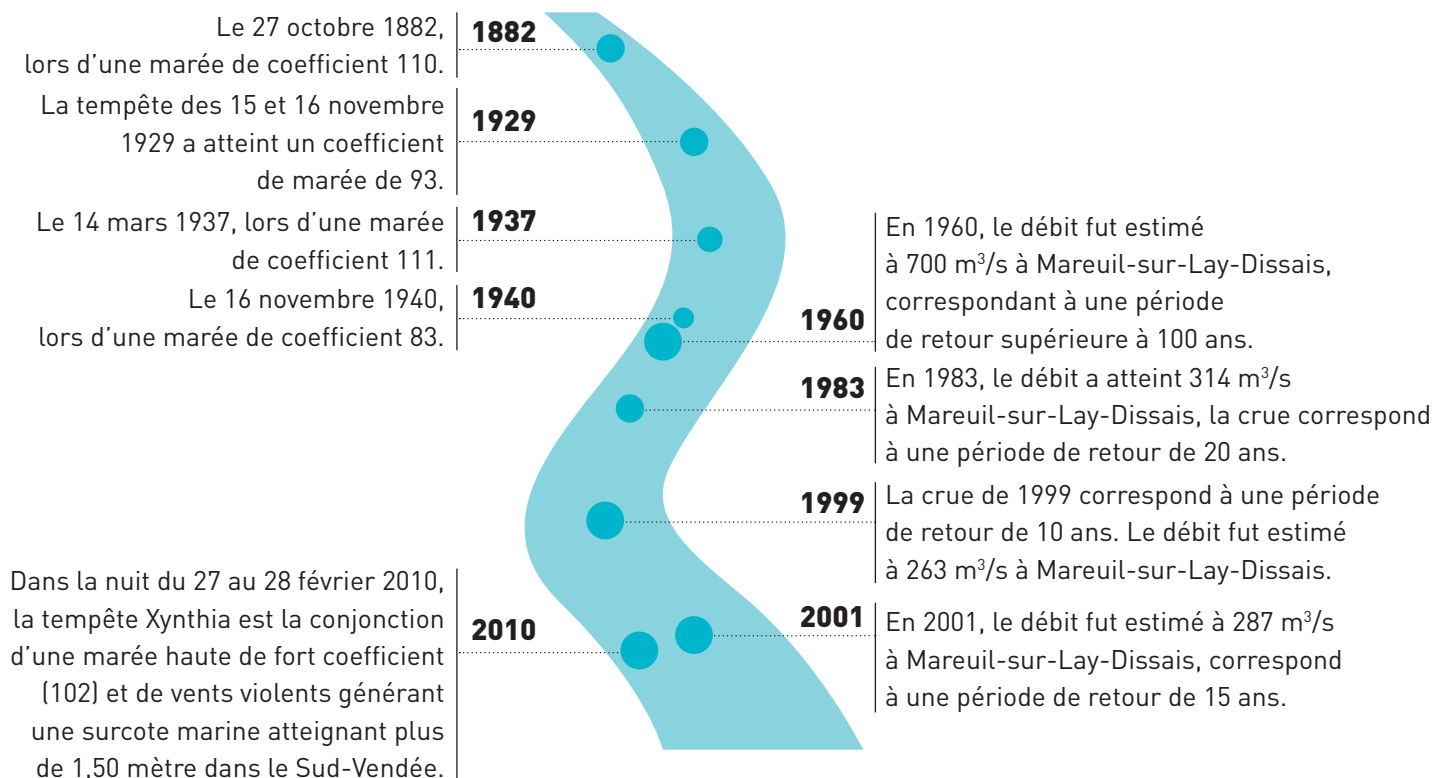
1882
Le 27 octobre 1882, lors d'une marée de coefficient 110.

1929
La tempête des 15 et 16 novembre 1929 a atteint un coefficient de marée de 93.

1937
Le 14 mars 1937, lors d'une marée de coefficient 111.

1940
Le 16 novembre 1940, lors d'une marée de coefficient 83.

1960
En 1960, le débit fut estimé à 700 m$^3$/s à Mareuil-sur-Lay-Dissais, correspondant à une période de retour supérieure à 100 ans.

1983
En 1983, le débit a atteint 314 m$^3$/s à Mareuil-sur-Lay-Dissais, la crue correspond à une période de retour de 20 ans.

1999
La crue de 1999 correspond à une période de retour de 10 ans. Le débit fut estimé à 263 m$^3$/s à Mareuil-sur-Lay-Dissais.

2010
Dans la nuit du 27 au 28 février 2010, la tempête Xynthia est la conjonction d'une marée haute de fort coefficient (102) et de vents violents générant une surcote marine atteignant plus de 1,50 mètre dans le Sud-Vendée.

2001
En 2001, le débit fut estimé à 287 m$^3$/s à Mareuil-sur-Lay-Dissais, correspond à une période de retour de 15 ans.